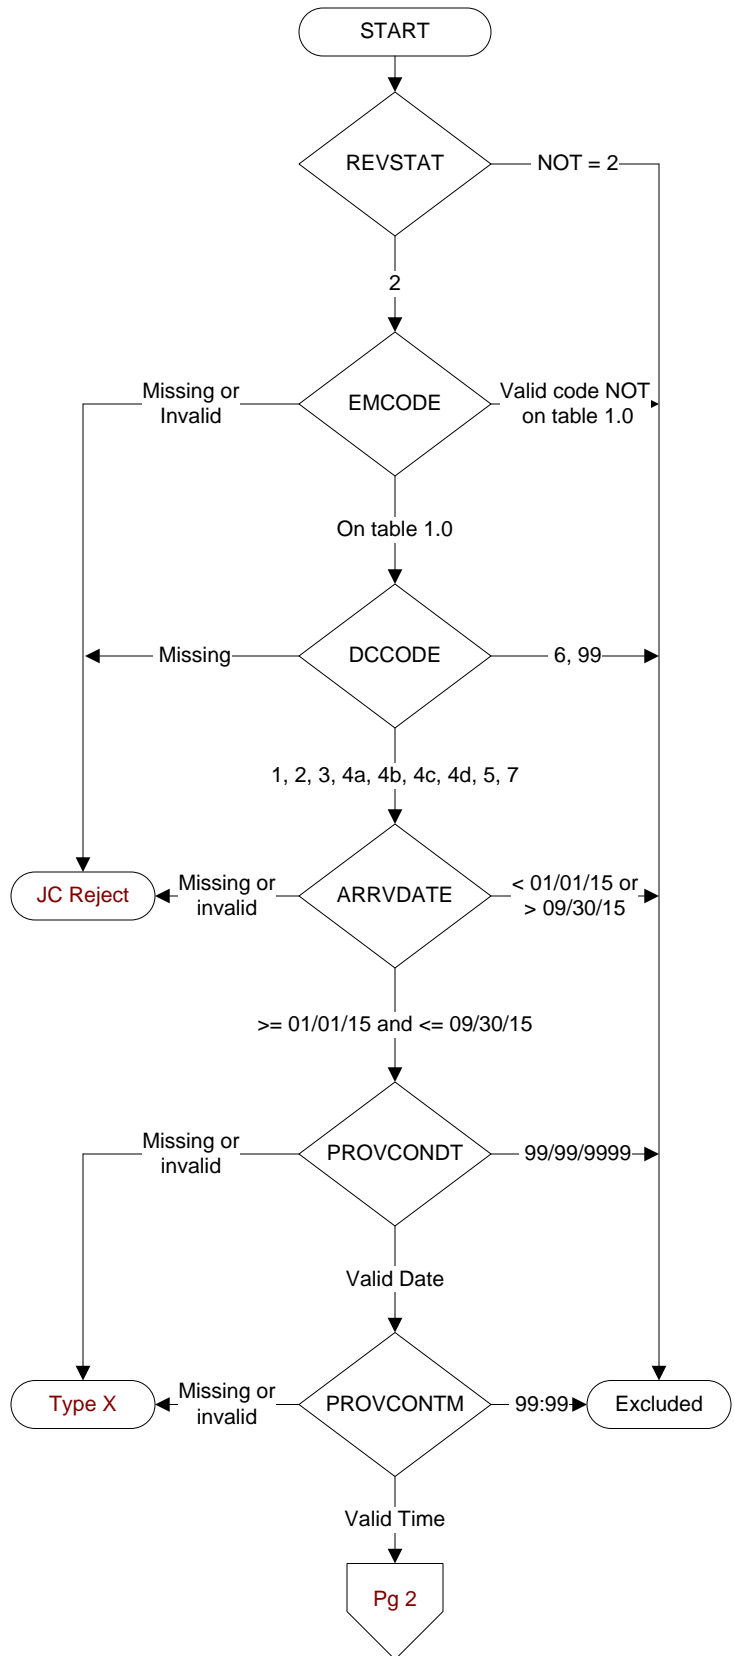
START

REVSTAT

NOT = 2

2

Missing or Invalid

EMCODE

Valid code NOT on table 1.0

On table 1.0

Missing

DCCODE

6, 99

1, 2, 3, 4a, 4b, 4c, 4d, 5, 7

JC Reject

Missing or invalid

ARRVDATE

< 01/01/15 or > 09/30/15

>= 01/01/15 and <= 09/30/15

Missing or invalid

PROVCONDT

99/99/9999

Valid Date

Type X

Missing or invalid

PROVCONTM

99:99

Excluded

Valid Time

Pg 2